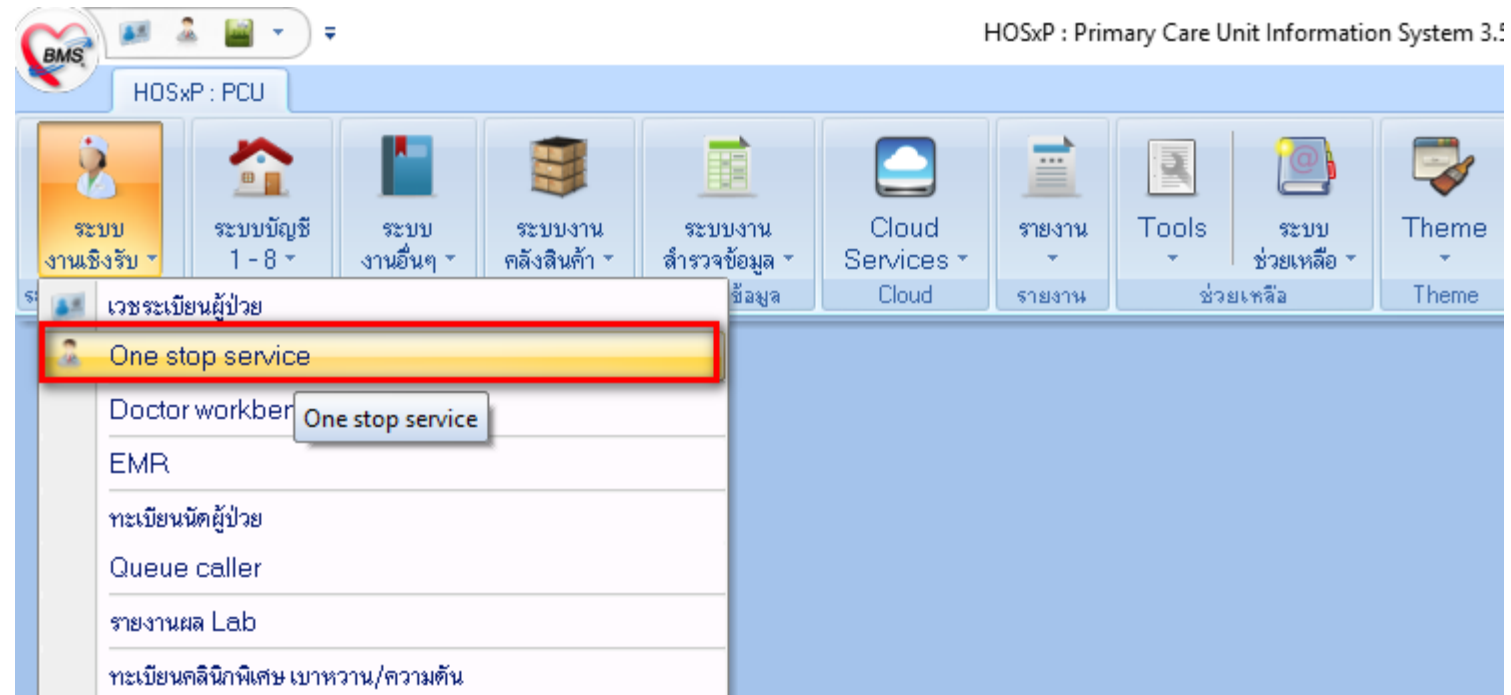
BMS

HOSxP : Primary Care Unit Information System 3.5

HOSxP : PCU

ระบบ งานเชิงรับ

ระบบบัญชี 1 - 8

ระบบ งานอื่นๆ

ระบบงาน คลังสินค้า

ระบบงาน สำรวจข้อมูล

Cloud Services

รายงาน

Tools

ระบบ ช่วยเหลือ

Theme

ร

ข้อมูล

Cloud

รายงาน

ช่วยเหลือ

Theme

เวชระเบียนผู้ป่วย

One stop service

Doctor workben

One stop service

EMR

ทะเบียนนัดผู้ป่วย

Queue caller

รายงานผล Lab

ทะเบียนคลินิกพิเศษ เบาหวาน/ความดัน